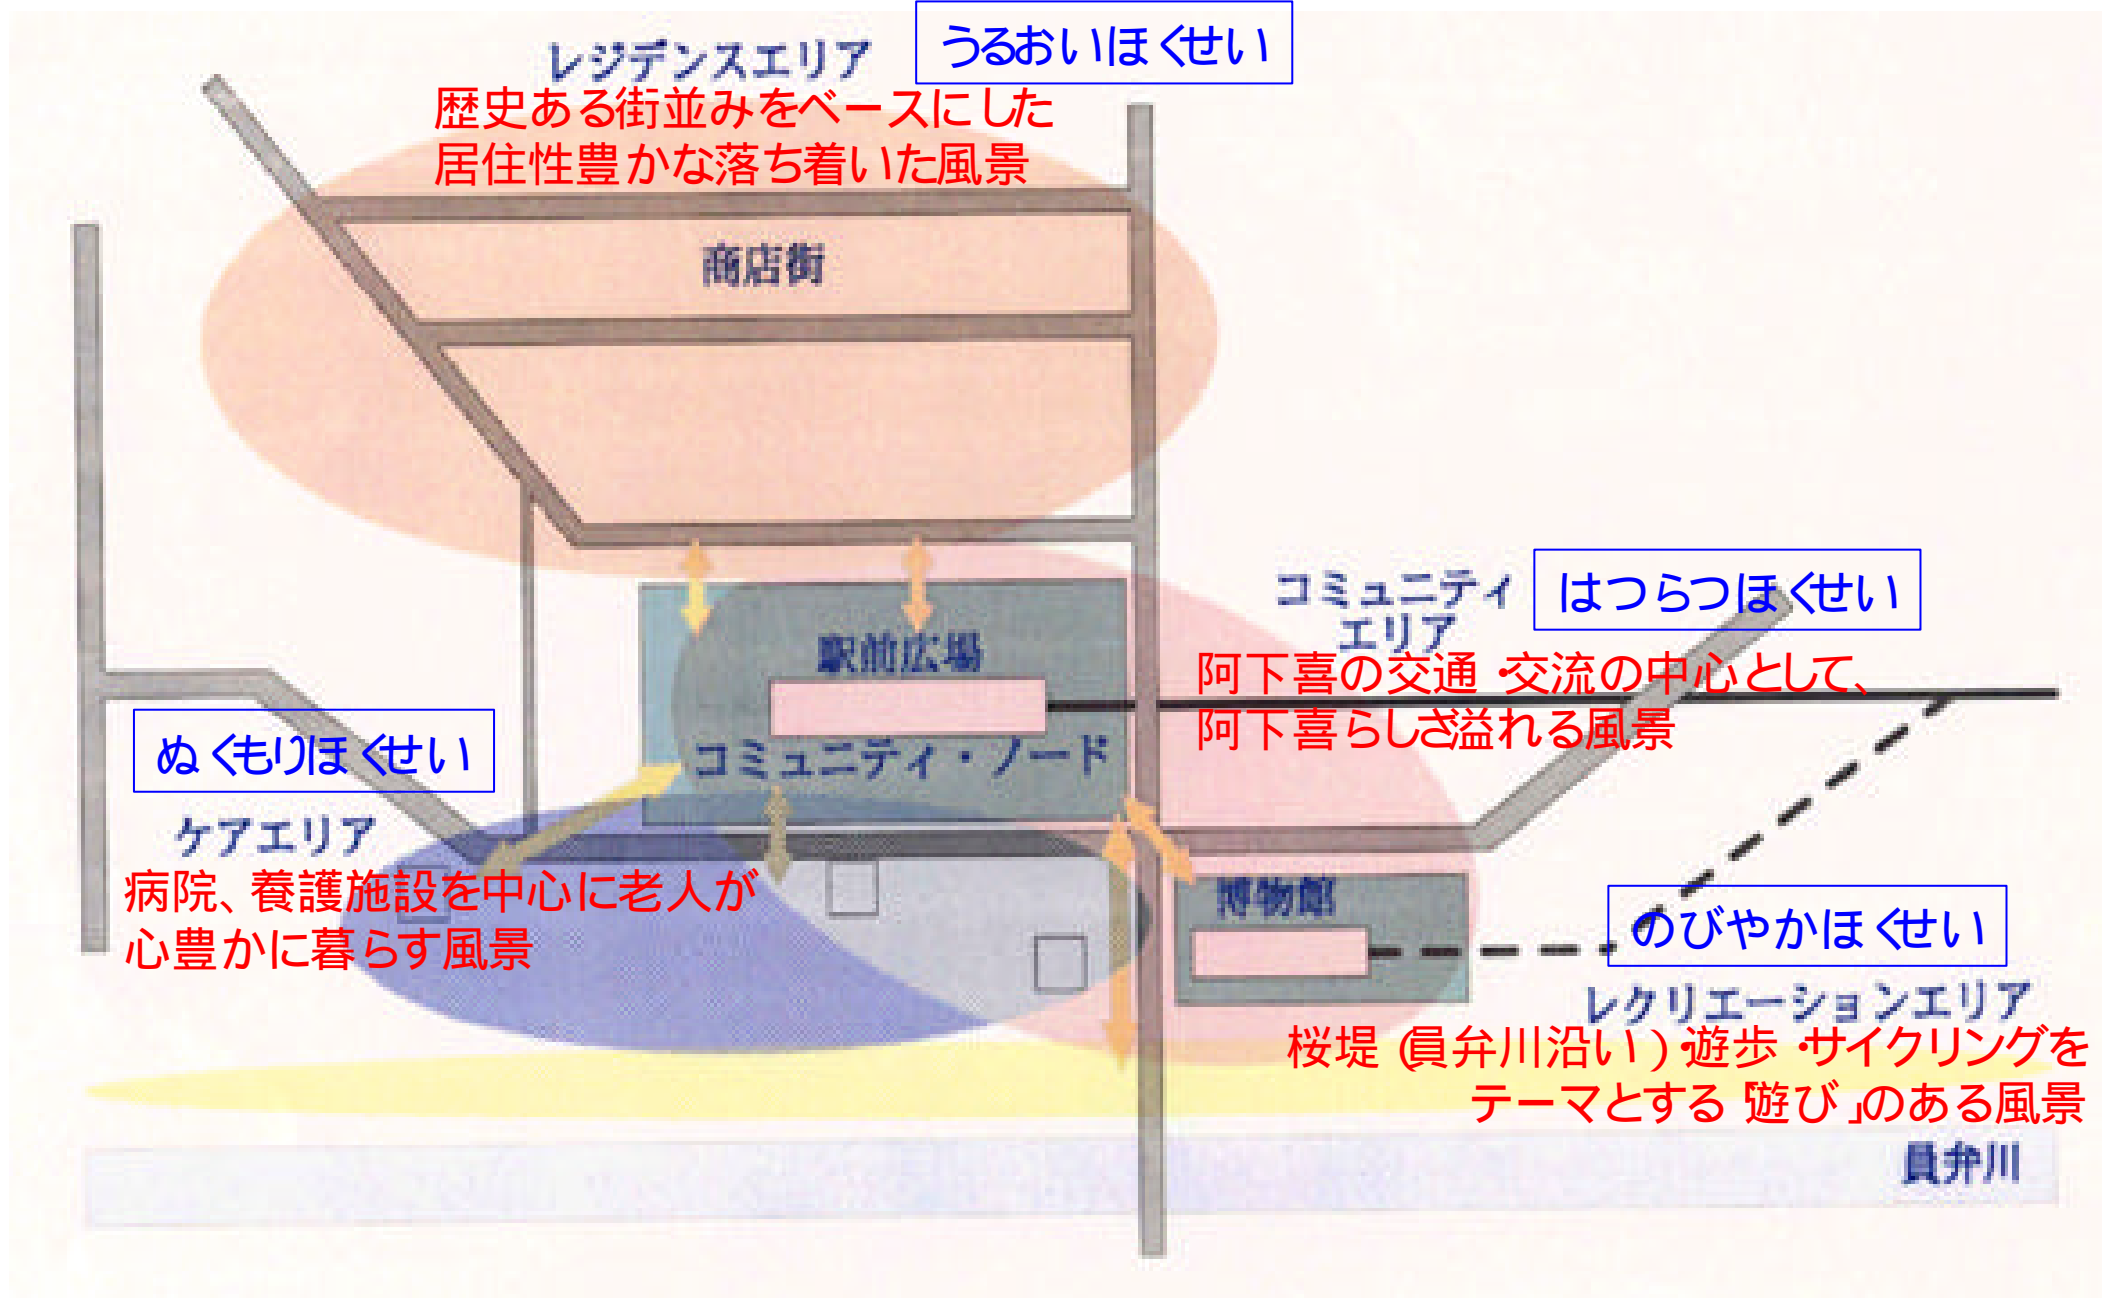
レジデンスエリア

うるおいほくせい

歴史ある街並みをベースにした居住性豊かな落ち着いた風景

商店街

駅前広場

コミュニティ・ノード

コミュニティエリア

はつらつほくせい

阿下喜の交通 交流の中心として、阿下喜らしさ溢れる風景

ぬくもりほくせい

ケアエリア

病院、養護施設を中心に老人が心豊かに暮らす風景

博物館

のびやかほくせい

レクリエーションエリア

桜堤（員弁川沿い）遊歩 サイクリングをテーマとする「遊び」のある風景

員弁川